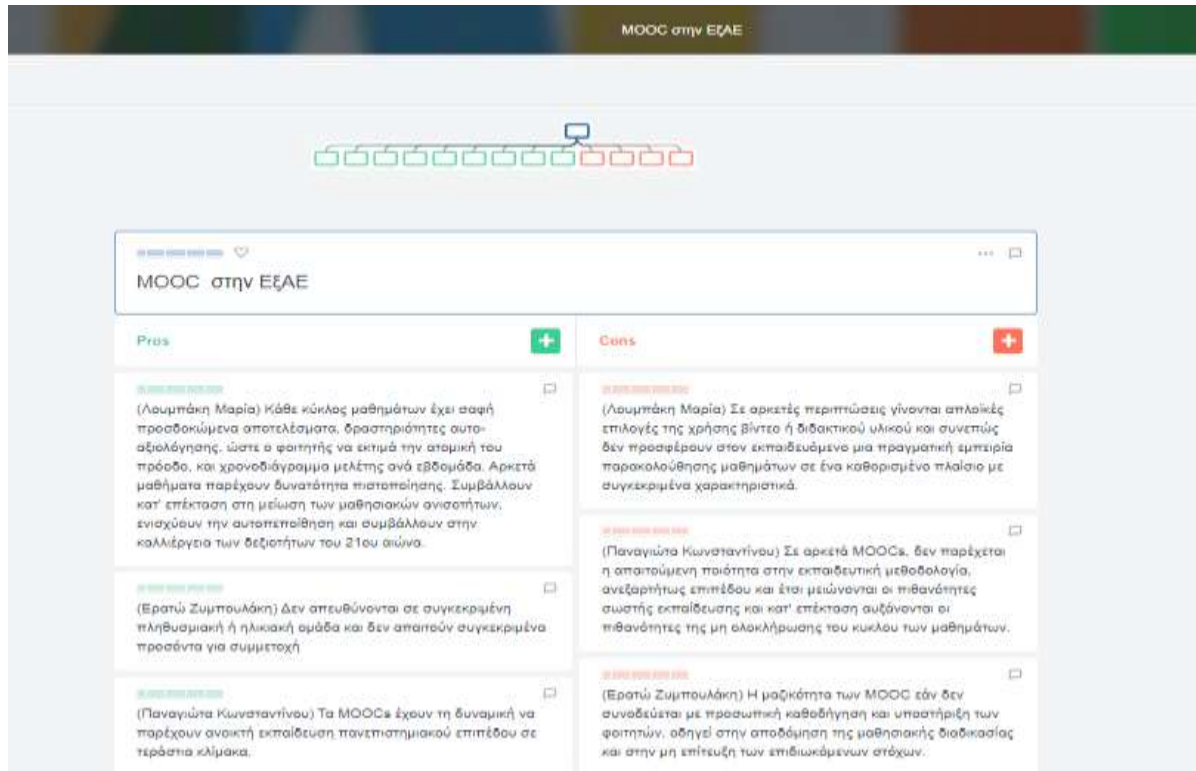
MOOC στην ΕξΑΕ

MOOC στην ΕξΑΕ

Pros

(Λουμπάκη Μαρία) Κάθε κύκλος μαθημάτων έχει σαφή προσδοκώμενα αποτελέσματα, δραστηριότητες αυτοαξιολόγησης, ώστε ο φοιτητής να εκτιμά την ατομική του πρόοδο, και χρονοδιάγραμμα μελέτης ανά εβδομάδα. Αρκετά μαθήματα παρέχουν δυνατότητα πιστοποίησης. Συμβάλλουν κατ' επέκταση στη μείωση των μαθησιακών ανισοτήτων, ενισχύουν την αυτοπεποίθηση και συμβάλλουν στην καλλιέργεια των δεξιοτήτων του 21ου αιώνα.

(Ερατώ Ζυμπουλάκη) Δεν απευθύνονται σε συγκεκριμένη πληθυσμιακή ή ηλικιακή ομάδα και δεν απαιτούν συγκεκριμένα προσόντα για συμμετοχή

(Παναγιώτα Κωνσταντίνου) Τα MOOCs έχουν τη δυναμική να παρέχουν ανοικτή εκπαίδευση πανεπιστημιακού επιπέδου σε τεράστια κλίμακα.

Cons

(Λουμπάκη Μαρία) Σε αρκετές περιπτώσεις γίνονται απλοϊκές επιλογές της χρήσης βίντεο ή διδακτικού υλικού και συνεπώς δεν προσφέρουν στον εκπαιδευόμενο μια πραγματική εμπειρία παρακολούθησης μαθημάτων σε ένα καθορισμένο πλαίσιο με συγκεκριμένα χαρακτηριστικά.

(Παναγιώτα Κωνσταντίνου) Σε αρκετά MOOCs, δεν παρέχεται η απαιτούμενη ποιότητα στην εκπαιδευτική μεθοδολογία, ανεξαρτήτως επιπέδου και έτσι μειώνονται οι πιθανότητες σωστής εκπαίδευσης και κατ' επέκταση αυξάνονται οι πιθανότητες της μη ολοκλήρωσης του κυκλου των μαθημάτων.

(Ερατώ Ζυμπουλάκη) Η μαζικότητα των MOOC εάν δεν συνοδεύεται με προσωπική καθοδήγηση και υποστήριξη των φοιτητών, οδηγεί στην αποδόμηση της μαθησιακής διαδικασίας και στην μη επίτευξη των επιδιωκόμενων στόχων.